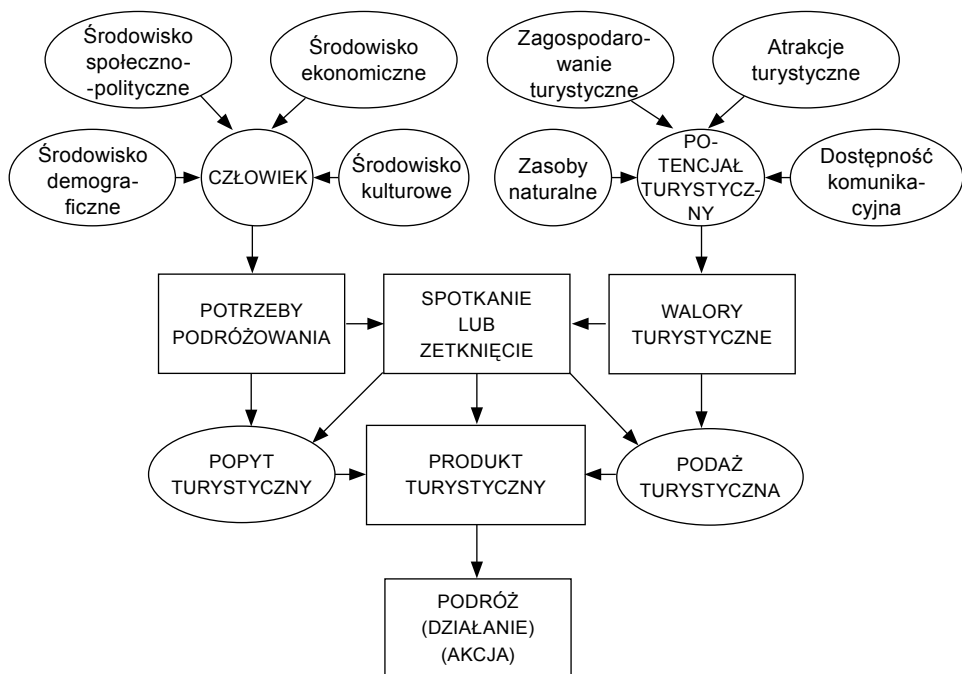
Środowisko społeczno-polityczne

Środowisko ekonomiczne

Zagospodarowanie turystyczne

Atrakcje turystyczne

Środowisko demograficzne

CZŁOWIEK

Środowisko kulturowe

Zasoby naturalne

POTENCJAŁ TURYSTYCZNY

Dostępność komunikacyjna

POTRZEBY PODRÓŻOWANIA

SPOTKANIE LUB ZETKNIĘCIE

WALORY TURYSTYCZNE

POPYT TURYSTYCZNY

PRODUKT TURYSTYCZNY

PODAŻ TURYSTYCZNA

PODRÓŻ (DZIAŁANIE) (AKCJA)